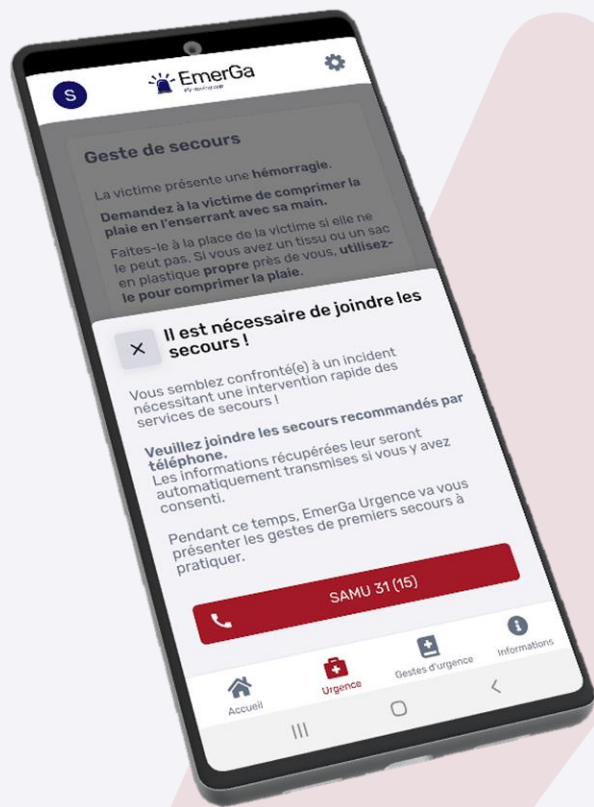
S

EmerGa

Geste de secours

La victime présente une hémorragie.

Demandez à la victime de comprimer la plaie en l'enserrant avec sa main.

Faites-le à la place de la victime si elle ne le peut pas. Si vous avez un tissu ou un sac en plastique propre près de vous, utilisez-le pour comprimer la plaie.

×

Il est nécessaire de joindre les secours !

Vous semblez confronté(e) à un incident nécessitant une intervention rapide des services de secours !

Veuillez joindre les secours recommandés par téléphone.
Les informations récupérées leur seront automatiquement transmises si vous y avez consenti.

Pendant ce temps, EmerGa Urgence va vous présenter les gestes de premiers secours à pratiquer.

SAMU 31 (15)

Accueil

Urgence

Gestes d'urgence

Informations